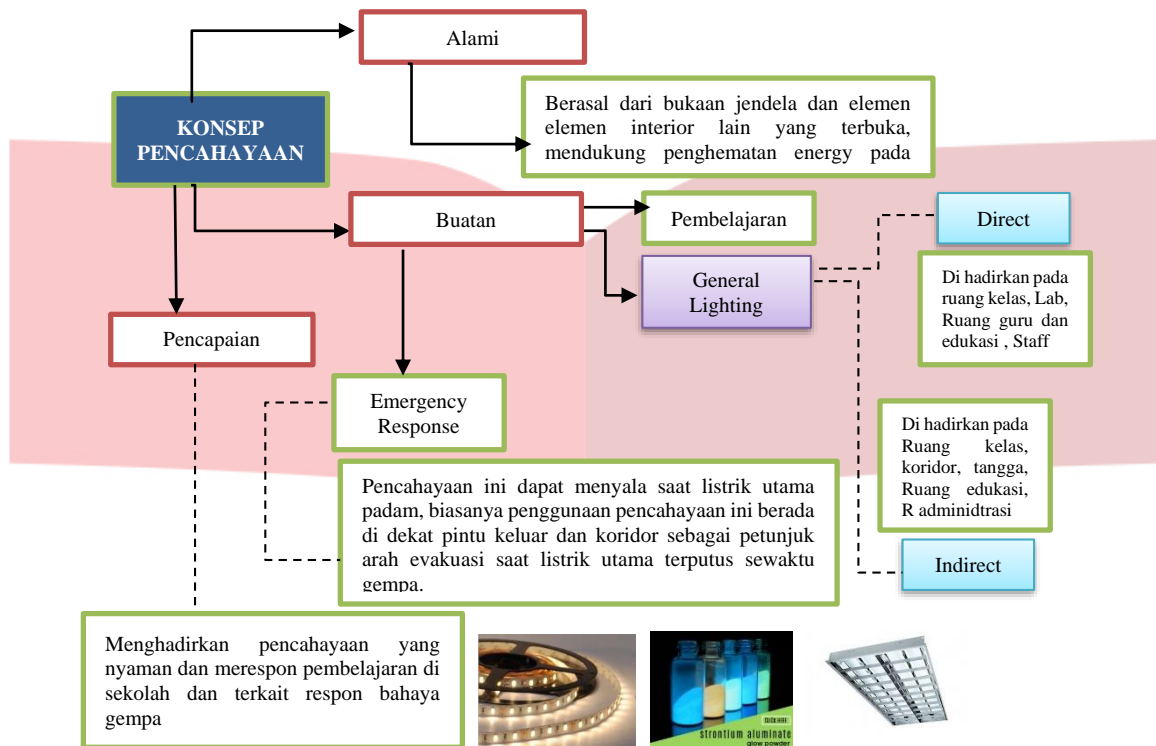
KONSEP PENCAHAYAAN

Alami

Berasal dari bukaan jendela dan elemen elemen interior lain yang terbuka, mendukung penghematan energy pada

Buatan

Pembelajaran

General Lighting

Direct

Di hadirkan pada ruang kelas, Lab, Ruang guru dan edukasi , Staff

Pencapaian

Emergency Response

Di hadirkan pada Ruang kelas, koridor, tangga, Ruang edukasi, R adminidtrasi

Pencahayaan ini dapat menyala saat listrik utama padam, biasanya penggunaan pencahayaan ini berada di dekat pintu keluar dan koridor sebagai petunjuk arah evakuasi saat listrik utama terputus sewaktu gempa.

Indirect

Menghadirkan pencahayaan yang nyaman dan merespon pembelajaran di sekolah dan terkait respon bahaya gempa

strontium aluminate
glow powder